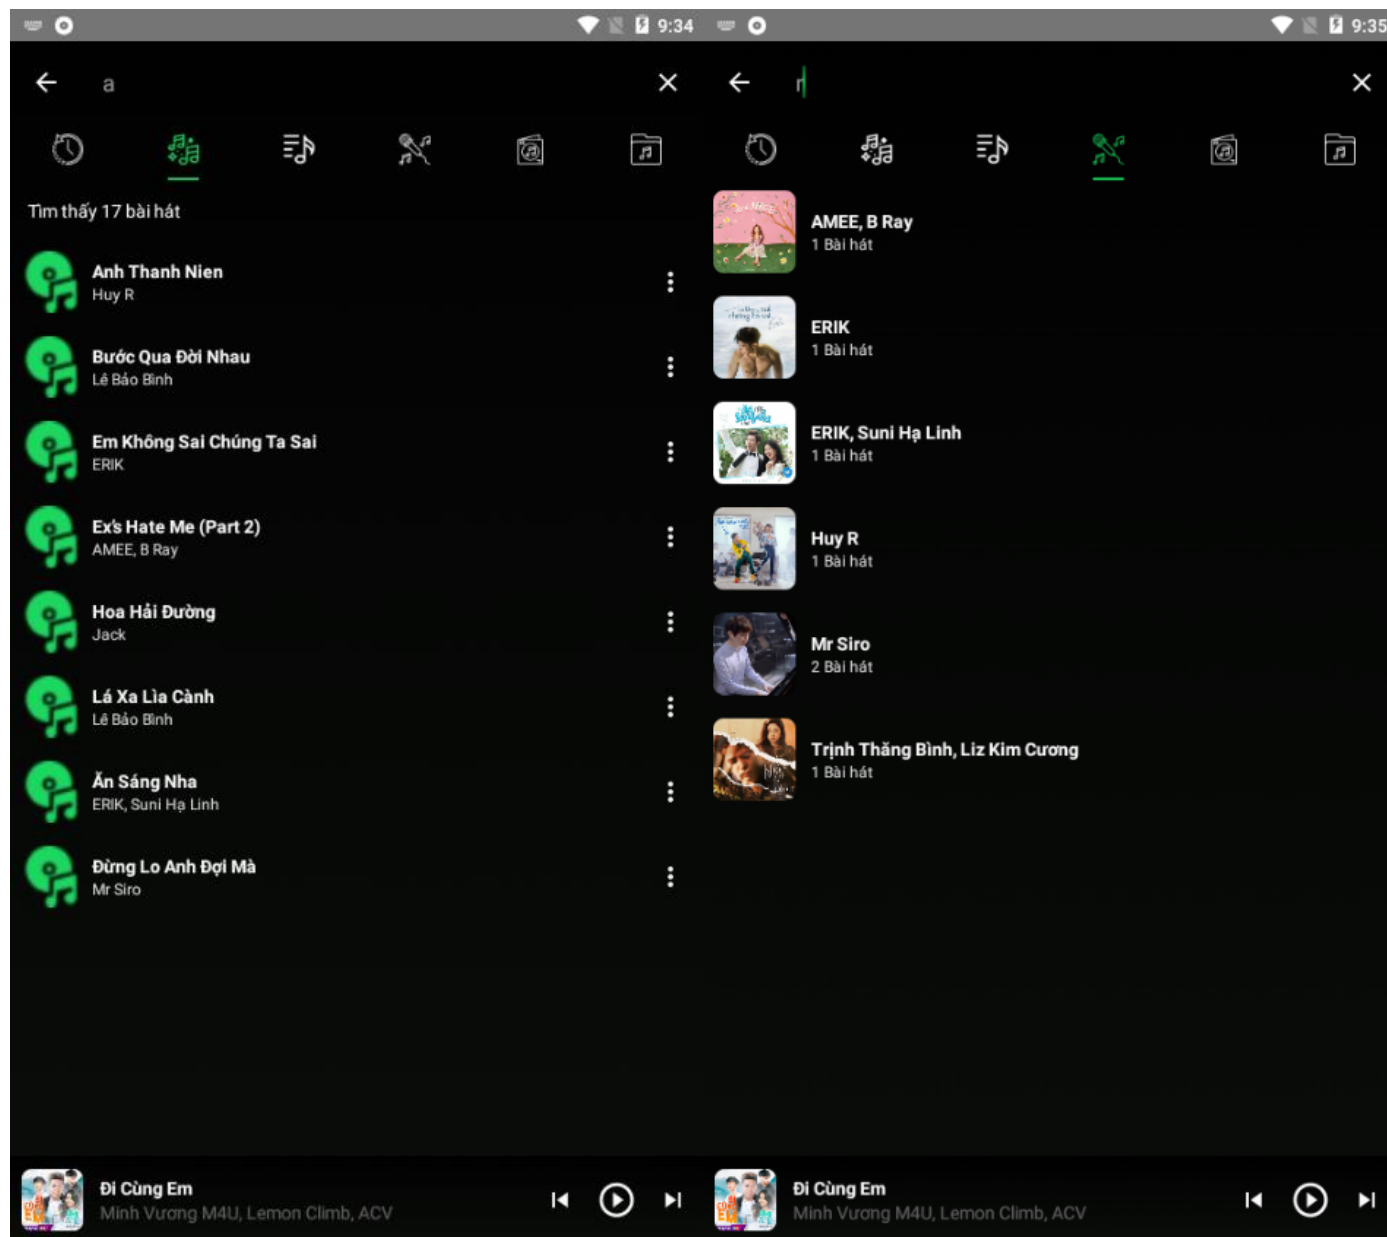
9:34

a

Tìm thấy 17 bài hát

Anh Thanh Nien
Huy R

Bước Qua Đời Nhau
Lê Bảo Bình

Em Không Sai Chúng Ta Sai
ERIK

Ex's Hate Me (Part 2)
AMEE, B Ray

Hoa Hải Đường
Jack

Lá Xa Lìa Cành
Lê Bảo Bình

Ăn Sáng Nha
ERIK, Suni Hạ Linh

Đừng Lo Anh Đợi Mà
Mr Siro

Đi Cùng Em
Minh Vương M4U, Lemon Climb, ACV

9:35

r

AMEE, B Ray
1 Bài hát

ERIK
1 Bài hát

ERIK, Suni Hạ Linh
1 Bài hát

Huy R
1 Bài hát

Mr Siro
2 Bài hát

Trịnh Thăng Bình, Liz Kim Cương
1 Bài hát

Đi Cùng Em
Minh Vương M4U, Lemon Climb, ACV